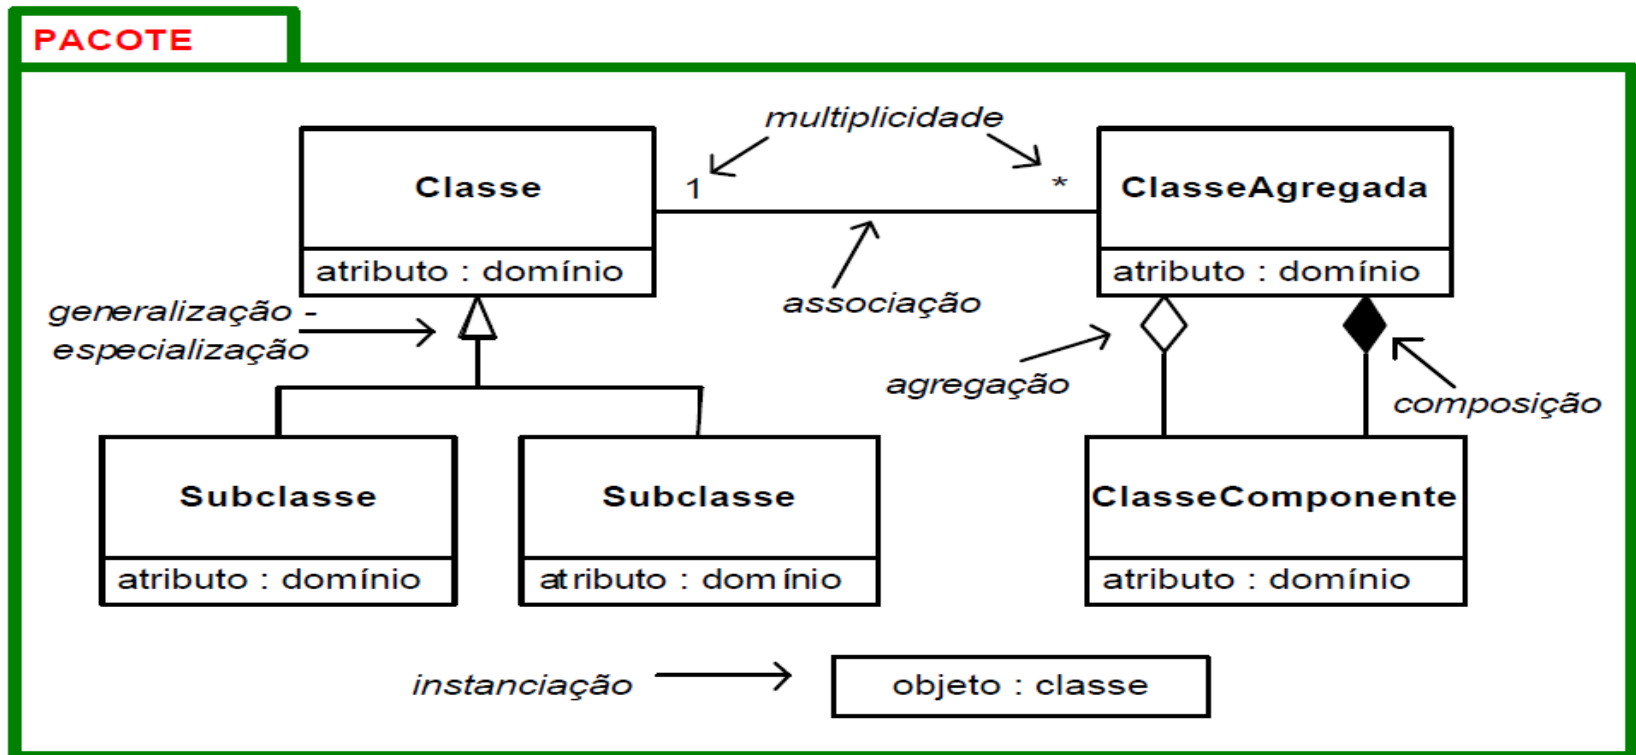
PACOTE

multiplicidade

Classe

1

*

ClasseAgregada

atributo : domínio

atributo : domínio

associação

generalização - especialização

agregação

composição

Subclasse

atributo : domínio

Subclasse

atributo : domínio

ClasseComponente

atributo : domínio

instanciação

objeto : classe